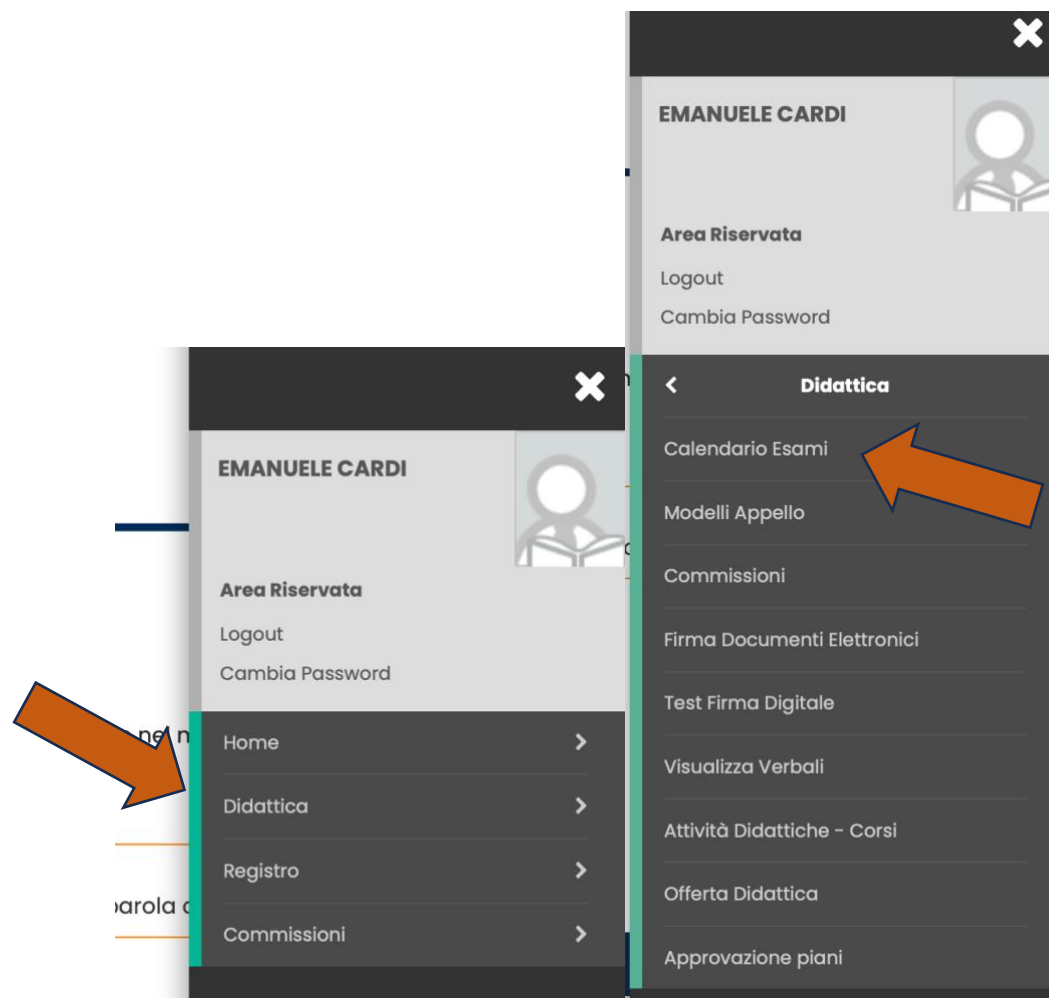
EMANUELE CARDI

Area Riservata

Logout

Cambia Password

Home

Didattica

Registro

Commissioni

nel n

parola d

EMANUELE CARDI

Area Riservata

Logout

Cambia Password

Didattica

Calendario Esami

Modelli Appello

Commissioni

Firma Documenti Elettronici

Test Firma Digitale

Visualizza Verbali

Attività Didattiche - Corsi

Offerta Didattica

Approvazione piani